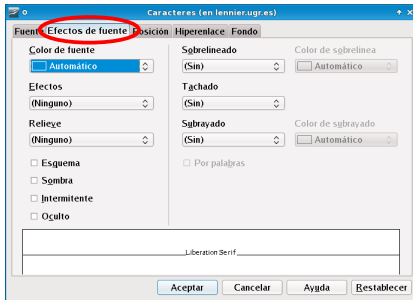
Caracteres (en lennier.ugr.es)

Fuente | Efectos de fuente | Posición | Hiperenlace | Fondo

Color de fuente
Automático

Efectos
(Ninguno)

Relieve
(Ninguno)

Esquema
Sombra
Intermitente
Oculto

Sobrelineado
(Sin)

Tachado
(Sin)

Subrayado
(Sin)

Por palabras

Color de sobrelínea
Automático

Color de subrayado
Automático

Liberation Serif

Aceptar | Cancelar | Ayuda | Restablecer